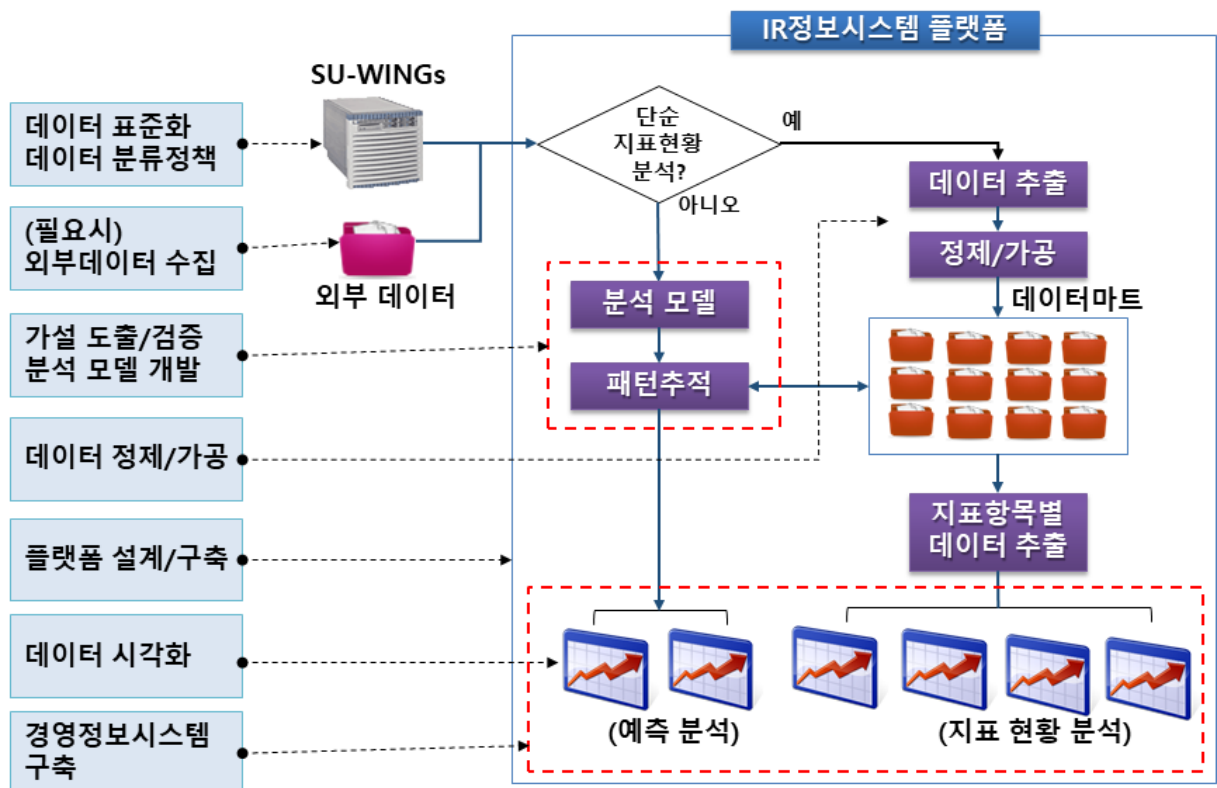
IR정보시스템 플랫폼

데이터 표준화
데이터 분류정책

(필요시)
외부데이터 수집

가설 도출/검증
분석 모델 개발

데이터 정제/가공

플랫폼 설계/구축

데이터 시각화

경영정보시스템
구축

SU-WINGs

외부 데이터

단순
지표현황
분석?

예

아니오

데이터 추출

정제/가공

데이터마트

분석 모델

패턴추적

지표항목별
데이터 추출

(예측 분석)

(지표 현황 분석)